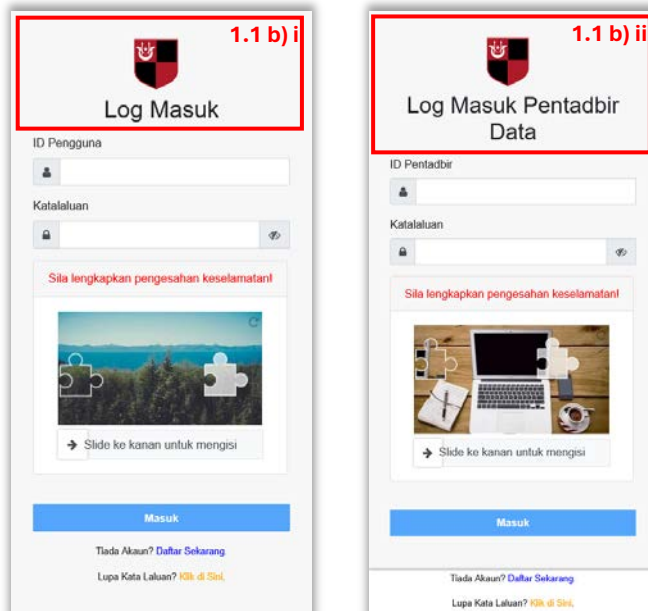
1.1 b) i

Log Masuk

ID Pengguna

Katalaluan

Sila lengkapkan pengesahan keselamatan!

Slide ke kanan untuk mengisi

Masuk

Tiada Akaun? Daftar Sekarang.

Lupa Kata Laluan? Klik di Sini.

1.1 b) ii

Log Masuk Pentadbir Data

ID Pentadbir

Katalaluan

Sila lengkapkan pengesahan keselamatan!

Slide ke kanan untuk mengisi

Masuk

Tiada Akaun? Daftar Sekarang.

Lupa Kata Laluan? Klik di Sini.